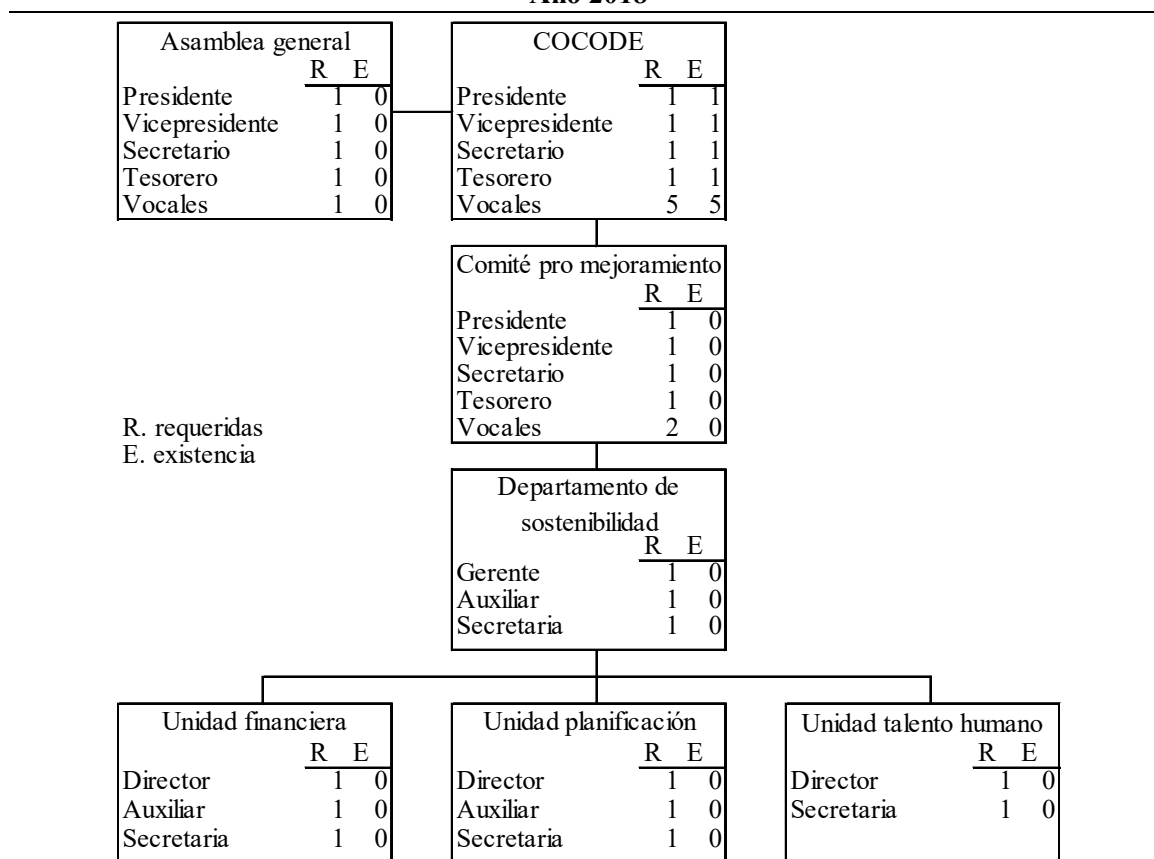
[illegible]

Asamblea general

| | R | E |
|---|---|---|
| Presidente | 1 | 0 |
| Vicepresidente | 1 | 0 |
| Secretario | 1 | 0 |
| Tesorero | 1 | 0 |
| Vocales | 1 | 0 |

COCODE

| | R | E |
|---|---|---|
| Presidente | 1 | 1 |
| Vicepresidente | 1 | 1 |
| Secretario | 1 | 1 |
| Tesorero | 1 | 1 |
| Vocales | 5 | 5 |

Comité pro mejoramiento

| | R | E |
|---|---|---|
| Presidente | 1 | 0 |
| Vicepresidente | 1 | 0 |
| Secretario | 1 | 0 |
| Tesorero | 1 | 0 |
| Vocales | 2 | 0 |

R. requeridas
E. existencia

Departamento de sostenibilidad

| | R | E |
|---|---|---|
| Gerente | 1 | 0 |
| Auxiliar | 1 | 0 |
| Secretaria | 1 | 0 |

Unidad financiera

| | R | E |
|---|---|---|
| Director | 1 | 0 |
| Auxiliar | 1 | 0 |
| Secretaria | 1 | 0 |

Unidad planificación

| | R | E |
|---|---|---|
| Director | 1 | 0 |
| Auxiliar | 1 | 0 |
| Secretaria | 1 | 0 |

Unidad talento humano

| | R | E |
|---|---|---|
| Director | 1 | 0 |
| Secretaria | 1 | 0 |